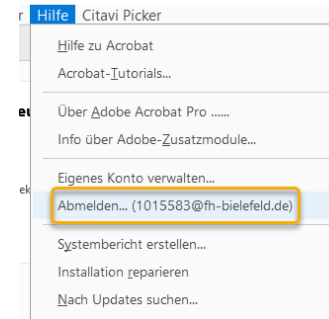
r Hilfe Citavi Picker

Hilfe zu Acrobat
Acrobat-Tutorials...

Über Adobe Acrobat Pro ......
Info über Adobe-Zusatzmodule...

Eigenes Konto verwalten...
Abmelden... (1015583@fh-bielefeld.de)

Systembericht erstellen...
Installation reparieren
Nach Updates suchen...

eu

ek